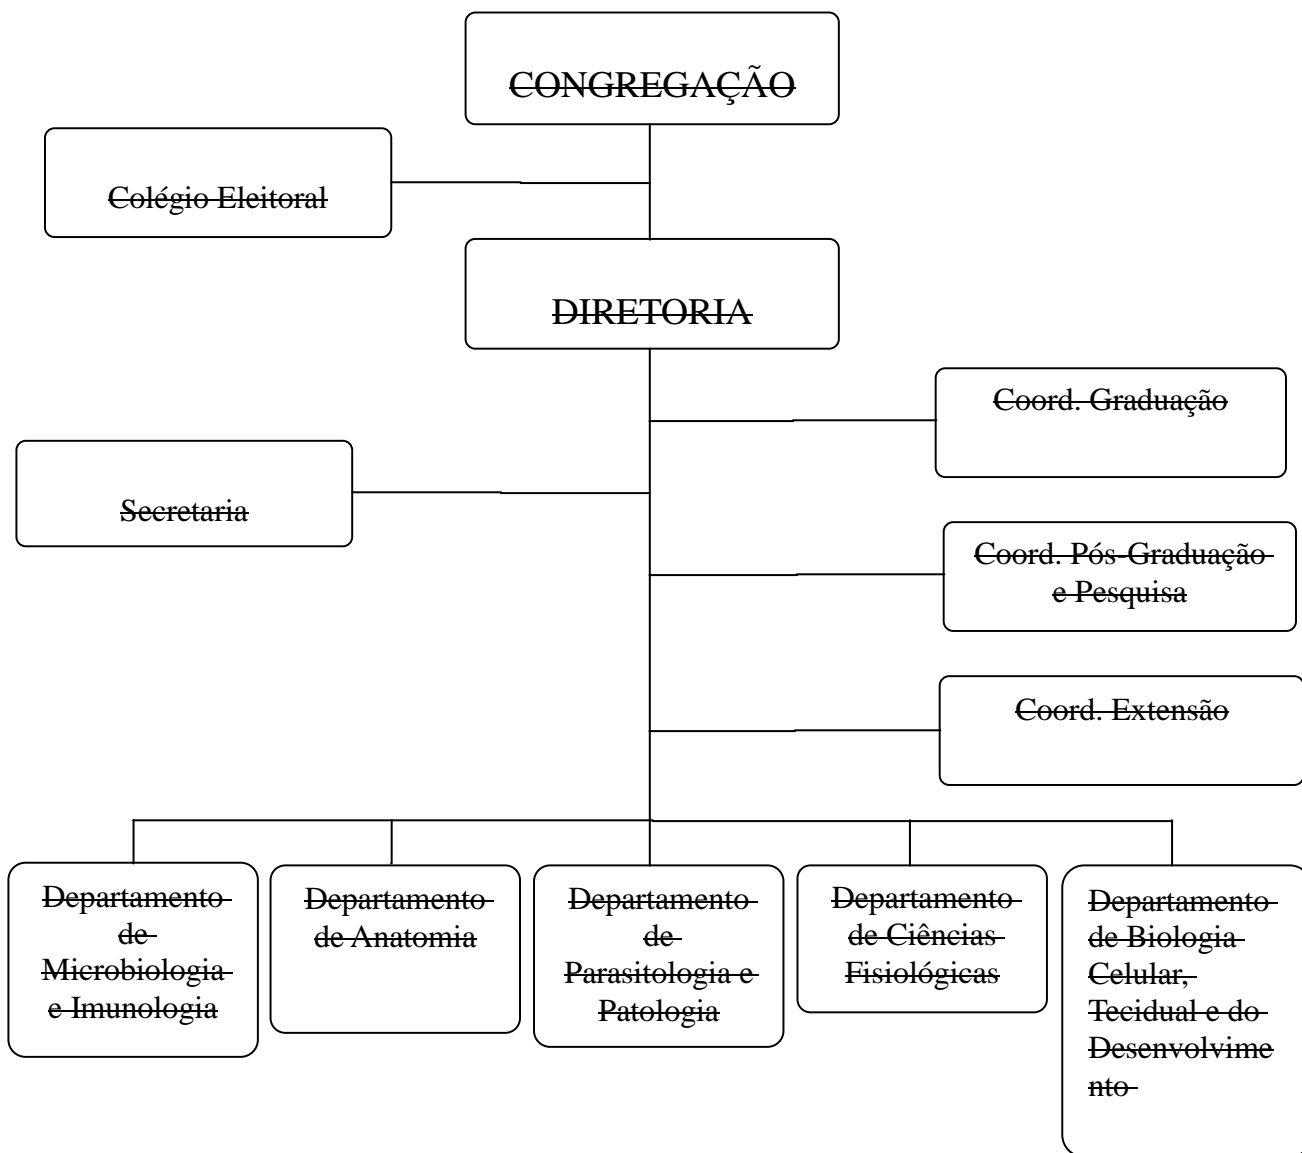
CONGREGAÇÃO

Colégio Eleitoral

DIRETORIA

Coord. Graduação

Secretaria

Coord. Pós-Graduação e Pesquisa

Coord. Extensão

Departamento de Microbiologia e Imunologia

Departamento de Anatomia

Departamento de Parasitologia e Patologia

Departamento de Ciências Fisiológicas

Departamento de Biologia Celular, Tecidual e do Desenvolvimento